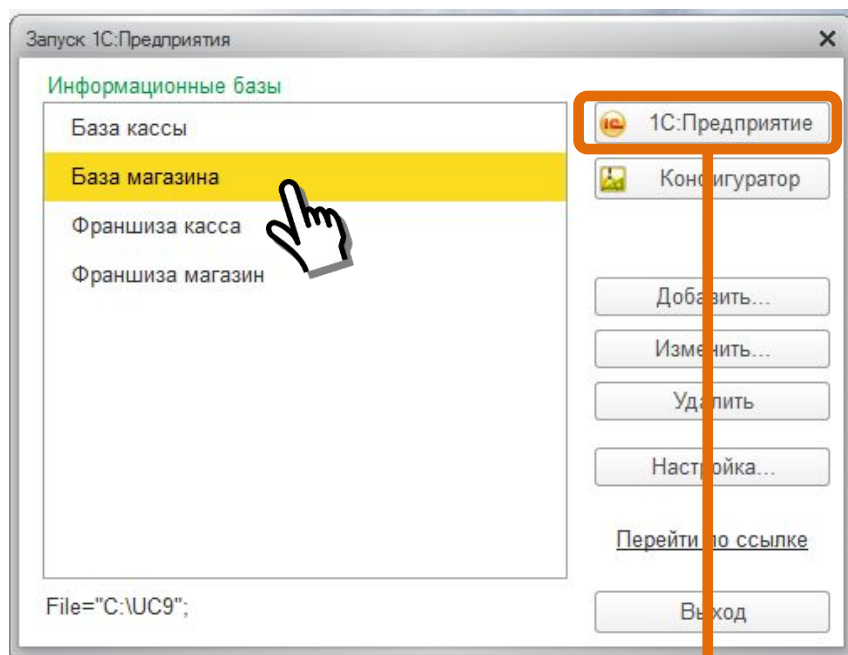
Запуск 1С:Предприятия

Информационные базы

База кассы

База магазина

Франшиза касса

Франшиза магазин

1С:Предприятие

Конфигуратор

Добавить...

Изменить...

Удалить

Настройка...

Перейти по ссылке

File="C:\UC9";

Выход